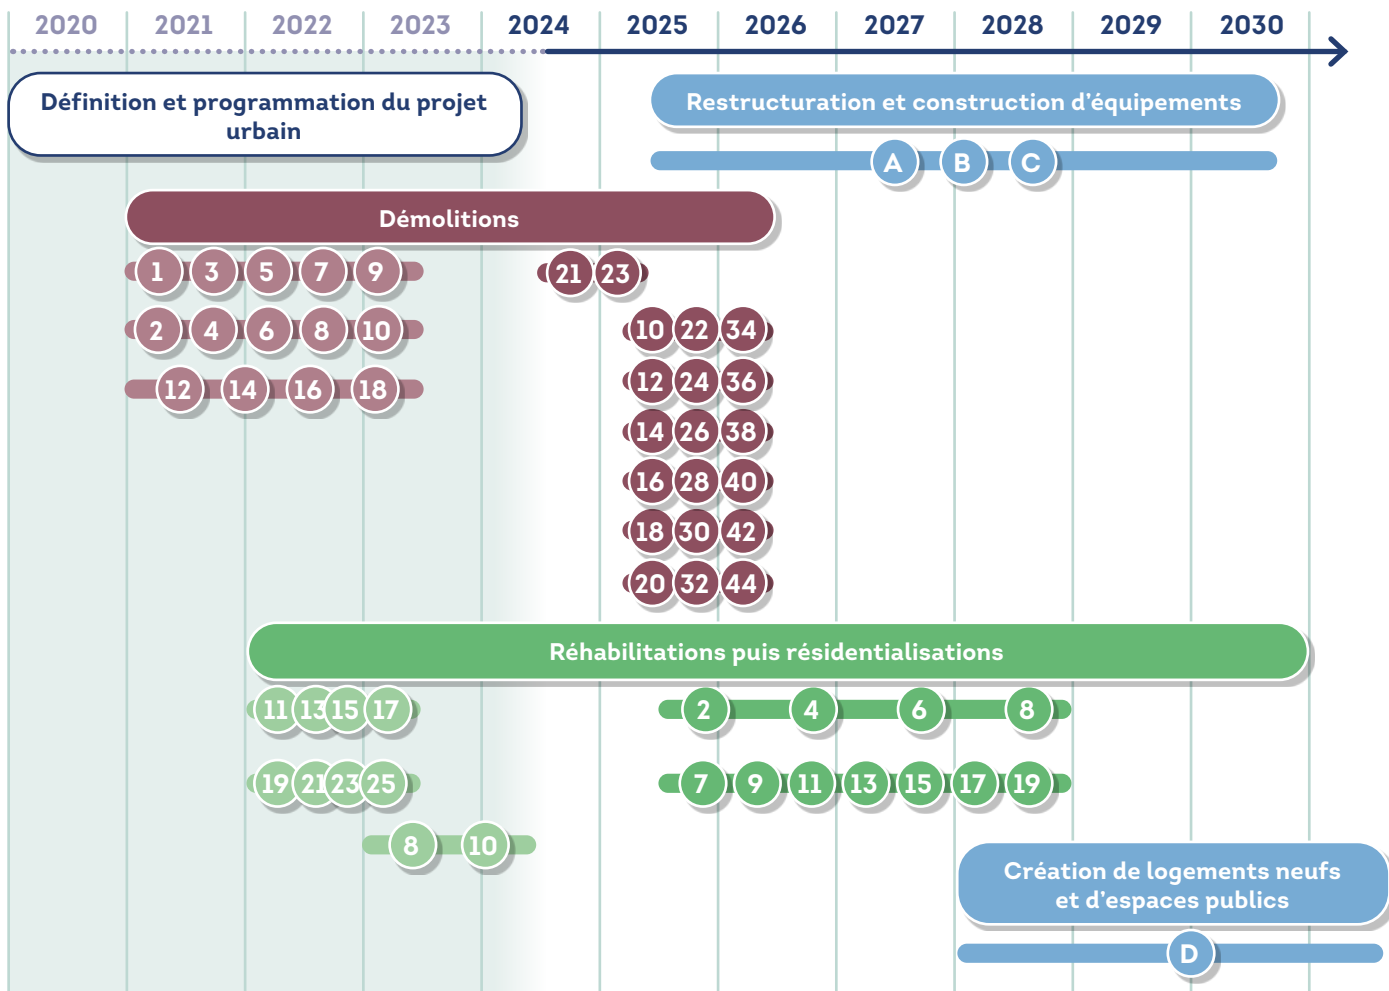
2020 2021 2022 2023 2024 2025 2026 2027 2028 2029 2030

Définition et programmation du projet urbain

Restructuration et construction d'équipements

A B C

Démolitions

1 3 5 7 9

21 23

2 4 6 8 10

10 22 34

12 14 16 18

12 24 36

14 26 38

16 28 40

18 30 42

20 32 44

Réhabilitations puis résidentialisations

11 13 15 17

2 4 6 8

19 21 23 25

7 9 11 13 15 17 19

8 10

Création de logements neufs et d'espaces publics

D